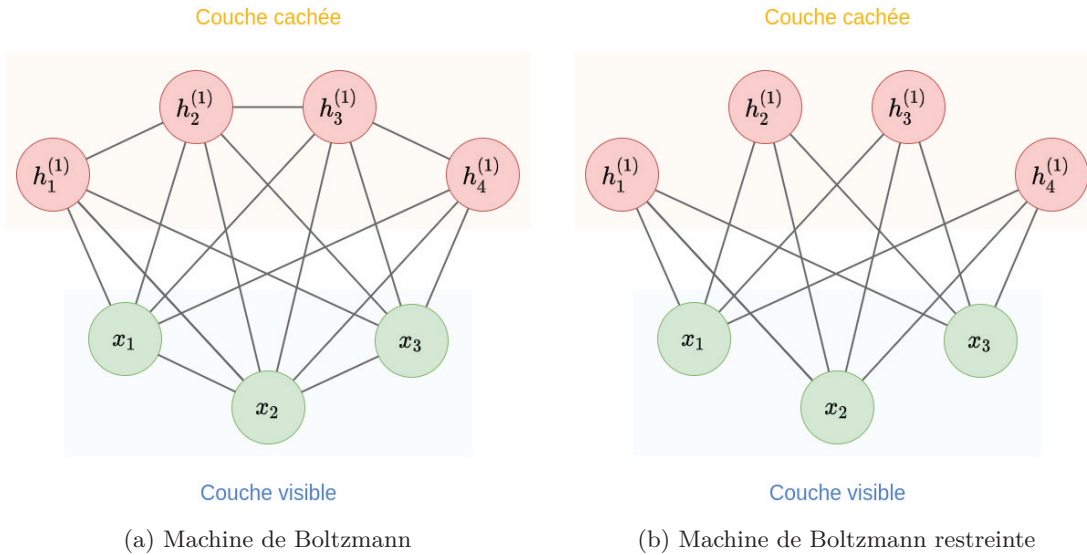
Couche cachée

$h_2^{(1)}$ $h_3^{(1)}$

$h_1^{(1)}$ $h_4^{(1)}$

$x_1$ $x_3$

$x_2$

Couche visible

(a) Machine de Boltzmann

Couche cachée

$h_2^{(1)}$ $h_3^{(1)}$

$h_1^{(1)}$ $h_4^{(1)}$

$x_1$ $x_3$

$x_2$

Couche visible

(b) Machine de Boltzmann restreinte